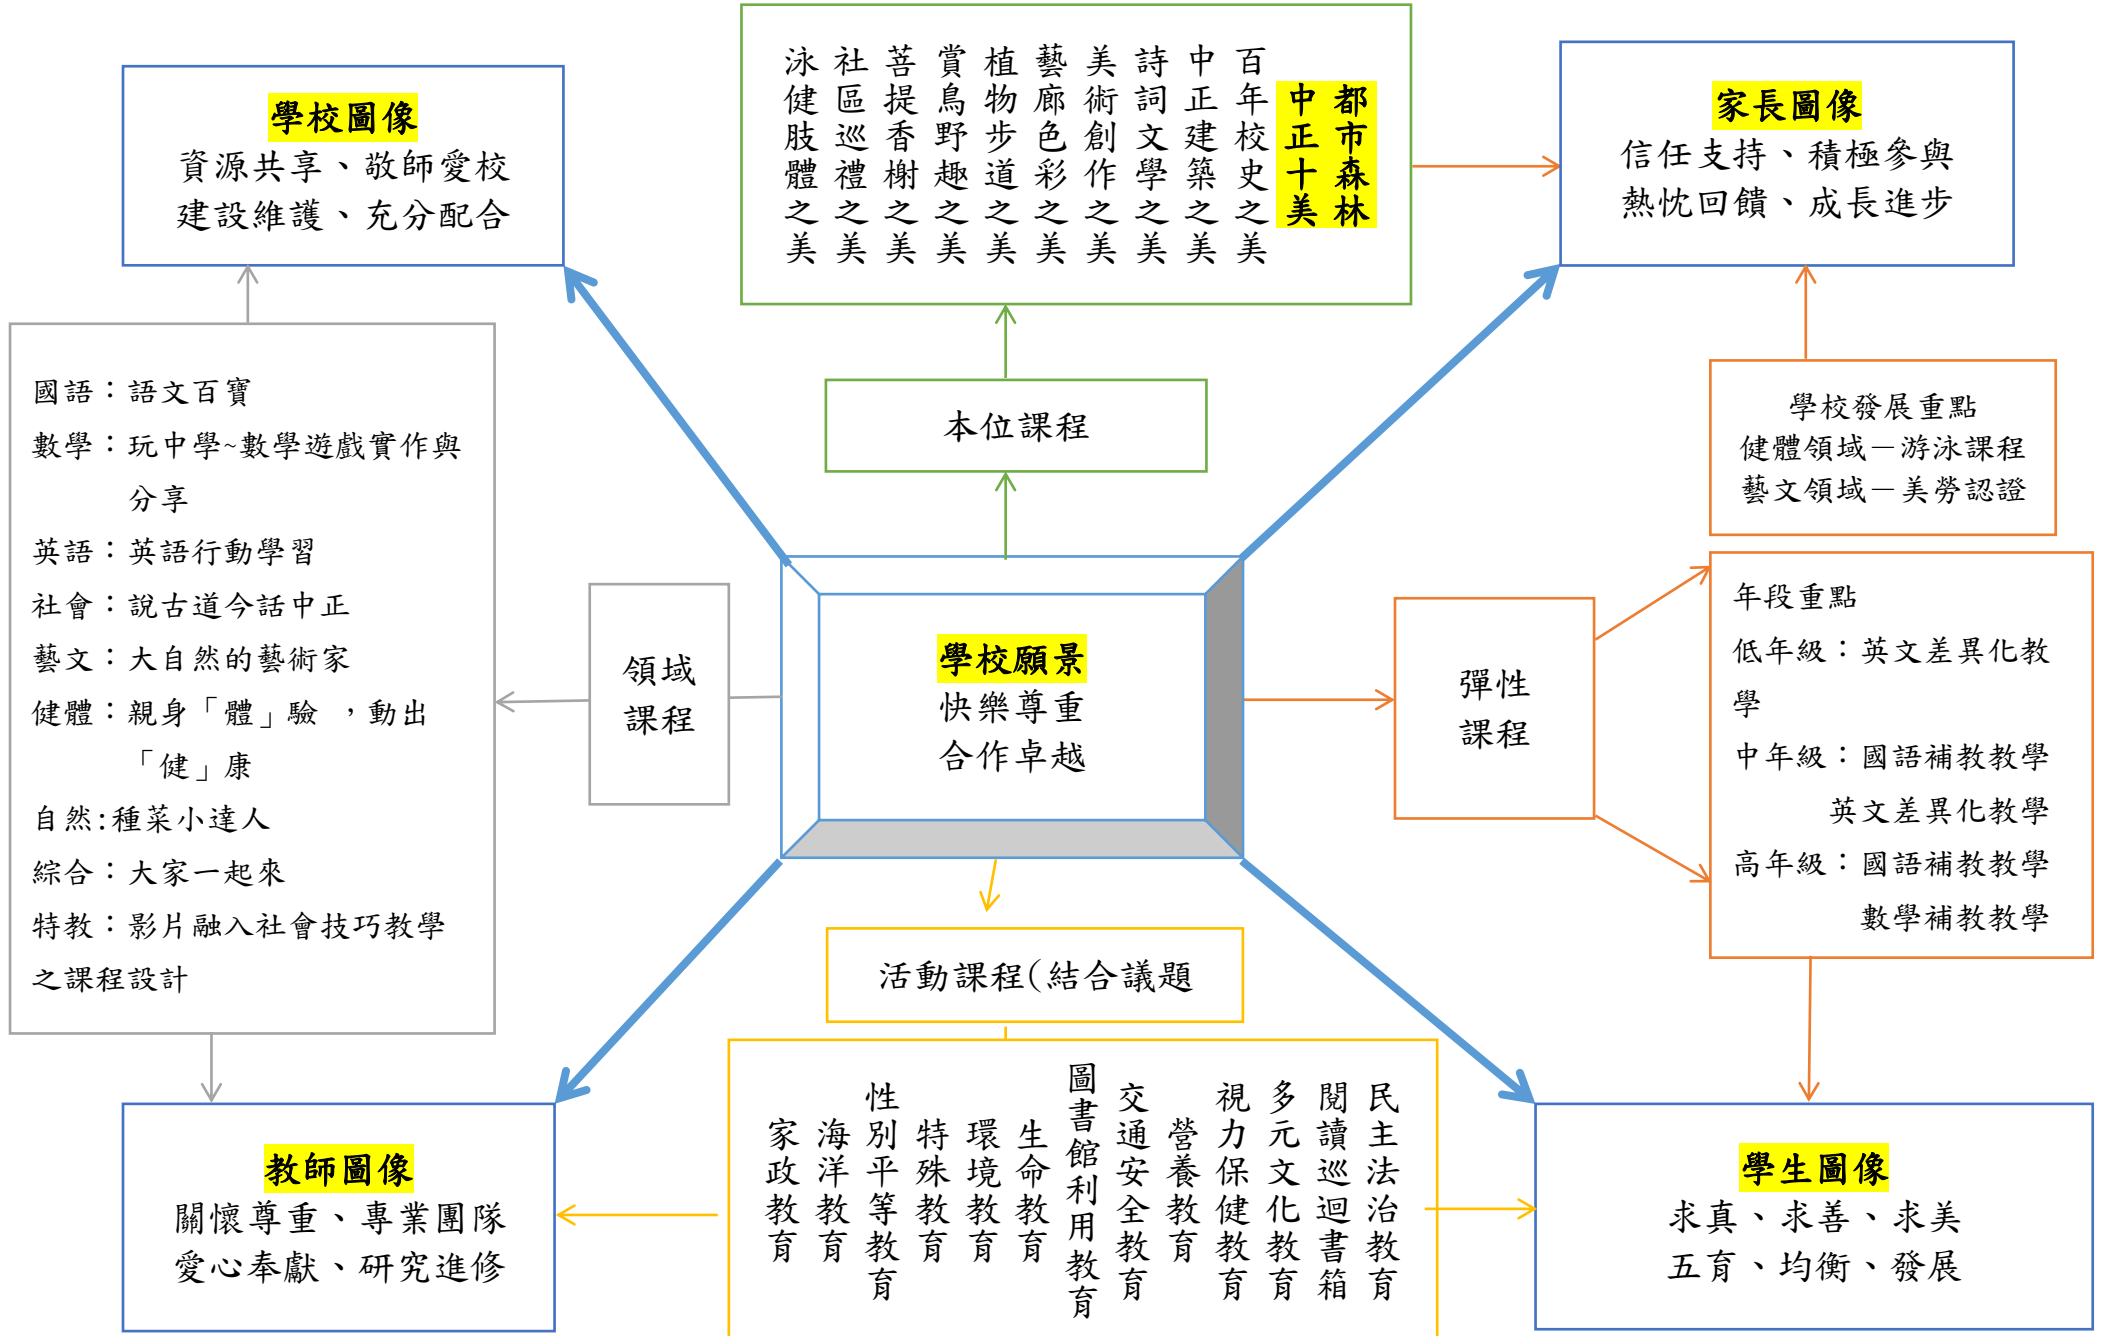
學校圖像
資源共享、敬師愛校
建設維護、充分配合

都市森林
中正十美

百年校史之美
中正建築之美
詩詞文學之美
美術創作之美
藝廊色彩之美
植物步道之美
賞鳥野趣之美
菩提香榭之美
社區巡禮之美
泳健肢體之美

家長圖像
信任支持、積極參與
熱忱回饋、成長進步

本位課程

學校發展重點
健體領域—游泳課程
藝文領域—美勞認證

國語：語文百寶
數學：玩中學~數學遊戲實作與分享
英語：英語行動學習
社會：說古道今話中正
藝文：大自然的藝術家
健體：親身「體」驗 ，動出「健」康
自然:種菜小達人
綜合：大家一起來
特教：影片融入社會技巧教學之課程設計

領域課程

學校願景
快樂尊重
合作卓越

彈性課程

年段重點
低年級：英文差異化教學
中年級：國語補救教學
英文差異化教學
高年級：國語補救教學
數學補救教學

活動課程(結合議題

民主法治教育
閱讀巡迴書箱
多元文化教育
視力保健教育
營養教育
交通安全教育
圖書館利用教育
生命教育
環境教育
特殊教育
性別平等教育
海洋教育
家政教育

教師圖像
關懷尊重、專業團隊
愛心奉獻、研究進修

學生圖像
求真、求善、求美
五育、均衡、發展